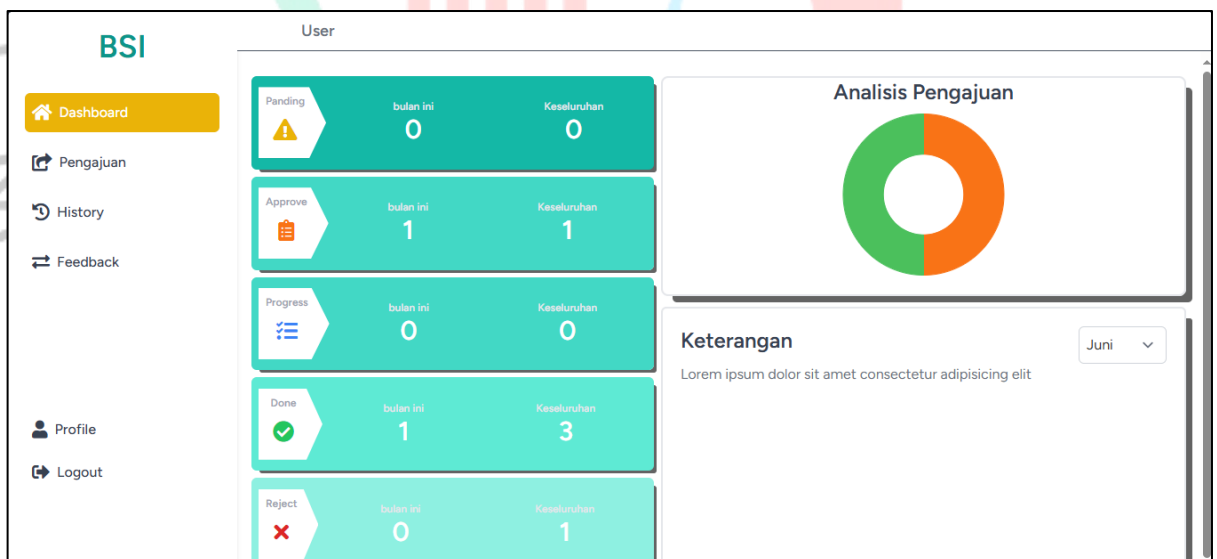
BSI

User

Dashboard

Pengajuan

History

Feedback

Profile

Logout

Panding
bulan ini
0
Keseluruhan
0

Approve
bulan ini
1
Keseluruhan
1

Progress
bulan ini
0
Keseluruhan
0

Done
bulan ini
1
Keseluruhan
3

Reject
bulan ini
0
Keseluruhan
1

Analisis Pengajuan

Keterangan

Juni

Lorem ipsum dolor sit amet consectetur adipisicing elit